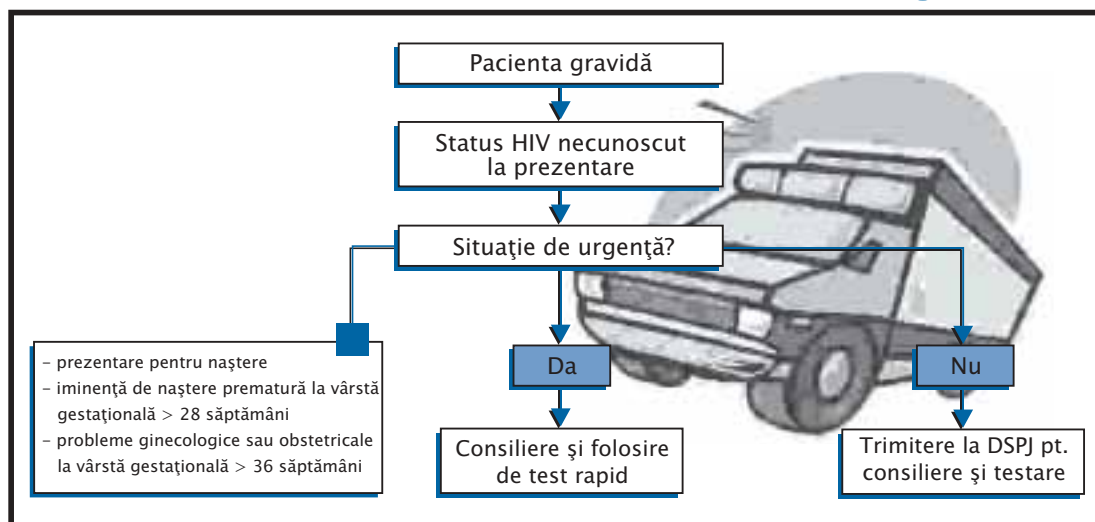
Pacienta gravidă

Status HIV necunoscut la prezentare

Situaţie de urgenţă?

– prezentare pentru naştere
– iminenţă de naştere prematură la vârstă gestaţională > 28 săptămâni
– probleme ginecologice sau obstetricale la vârstă gestaţională > 36 săptămâni

Da

Nu

Consiliere şi folosire de test rapid

Trimitere la DSPJ pt. consiliere şi testare